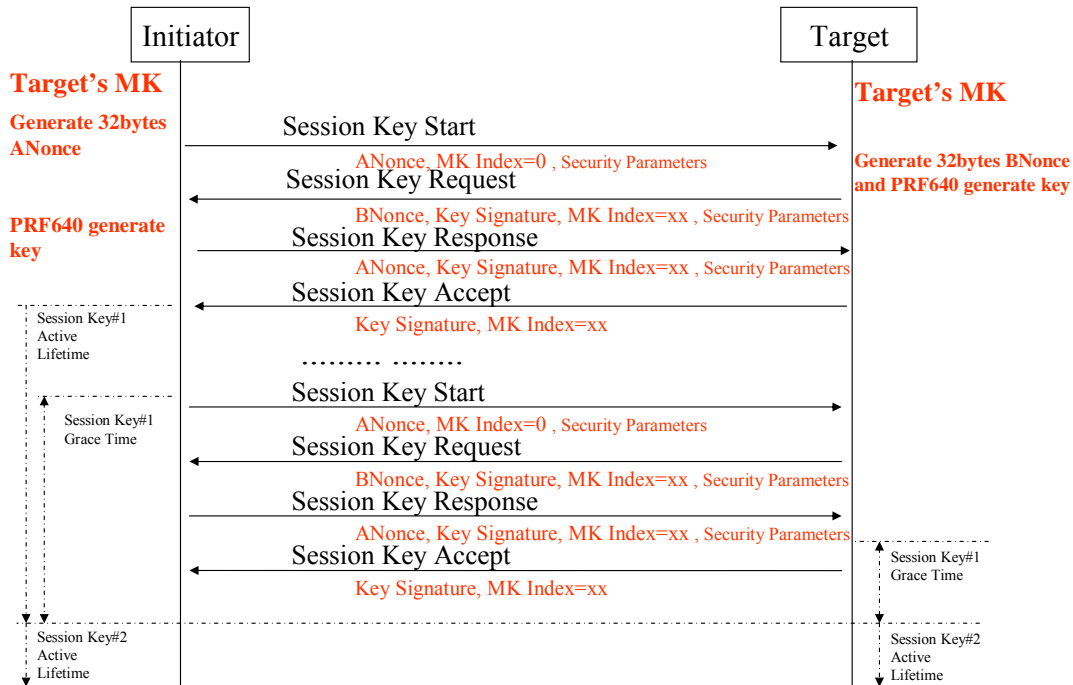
Initiator

Target

Target's MK

Generate 32bytes ANonce

Target's MK

Session Key Start

ANonce, MK Index=0 , Security Parameters

Generate 32bytes BNonce and PRF640 generate key

Session Key Request

BNonce, Key Signature, MK Index=xx , Security Parameters

PRF640 generate key

Session Key Response

ANonce, Key Signature, MK Index=xx , Security Parameters

Session Key Accept

Session Key#1 Active Lifetime

Key Signature, MK Index=xx

……… ………

Session Key Start

Session Key#1 Grace Time

ANonce, MK Index=0 , Security Parameters

Session Key Request

BNonce, Key Signature, MK Index=xx , Security Parameters

Session Key Response

ANonce, Key Signature, MK Index=xx , Security Parameters

Session Key Accept

Session Key#1 Grace Time

Key Signature, MK Index=xx

Session Key#2 Active Lifetime

Session Key#2 Active Lifetime